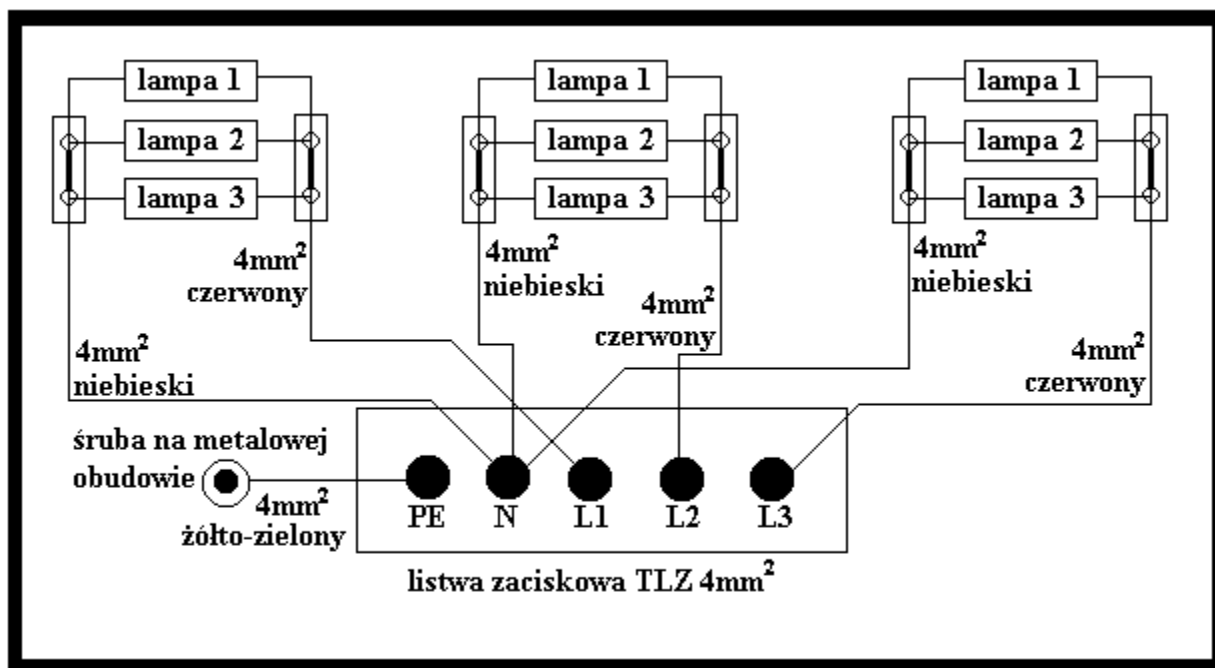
lampa 1
lampa 2
lampa 3

lampa 1
lampa 2
lampa 3

lampa 1
lampa 2
lampa 3

$4mm^2$
czerwony

$4mm^2$
niebieski

$4mm^2$
czerwony

$4mm^2$
niebieski

$4mm^2$
niebieski

$4mm^2$
czerwony

śruba na metalowej obudowie

$4mm^2$
żółto-zielony

PE N L1 L2 L3

listwa zaciskowa TLZ $4mm^2$